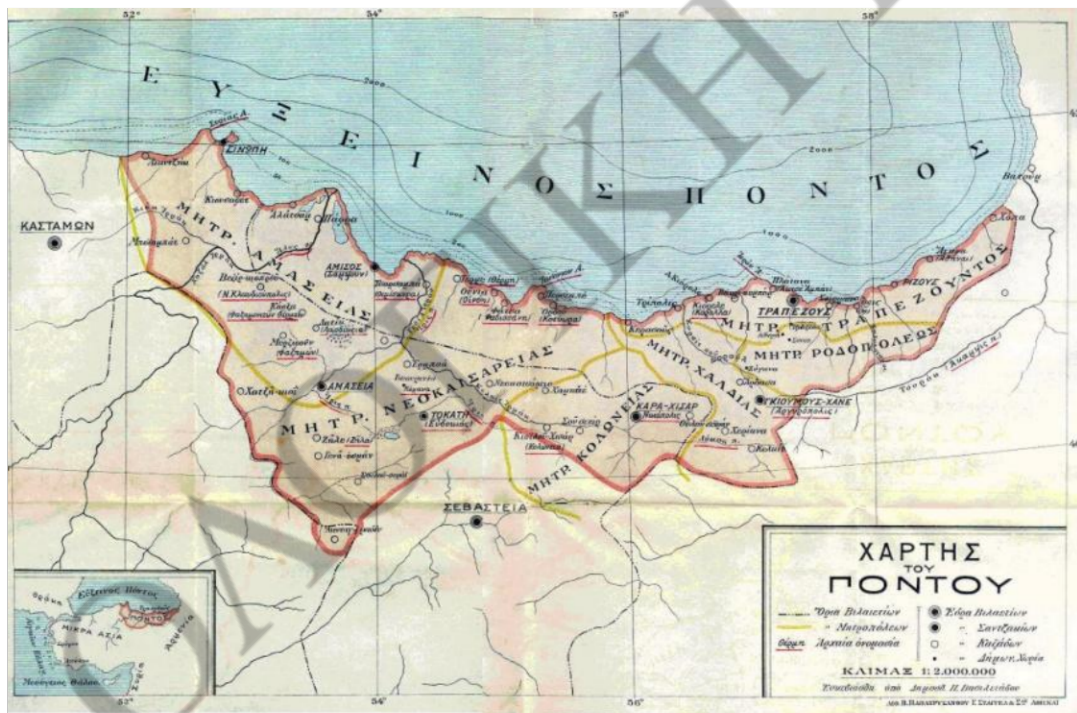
52° 54° 56° 58°

ΕΥΞΕΙΝΟΣ ΠΟΝΤΟΣ

ΣΙΝΩΠΗ

ΚΑΣΤΑΜΩΝ

ΜΗΤΡ. ΑΜΑΣΕΙΑΣ

ΑΜΙΣΟΣ (Σαμψούν)

ΑΜΑΣΕΙΑ

ΜΗΤΡ. ΝΕΟΚΑΙΣΑΡΕΙΑΣ

ΤΟΚΑΤΗ (Εύδοκία)

ΜΗΤΡ. ΧΑΛΔΙΑΣ

ΚΑΡΑ-ΧΙΣΑΡ (Νικόπολις)

ΜΗΤΡ. ΚΟΛΩΝΕΙΑΣ

ΤΡΑΠΕΖΟΥΣ

ΜΗΤΡ. ΤΡΑΠΕΖΟΥΝΤΟΣ

ΜΗΤΡ. ΡΟΔΟΠΟΛΕΩΣ

ΓΚΙΟΥΜΟΥΣ-ΧΑΝΕ (Αργυρόπολις)

ΡΙΖΟΥΣ

ΣΕΒΑΣΤΕΙΑ

ΜΙΚΡΑ ΑΣΙΑ

ΠΟΝΤΟΣ

ΧΑΡΤΗΣ ΤΟΥ ΠΟΝΤΟΥ

Όρια Βιλαετίων
" Μητροπόλεων
Θέρμη Αρχαία ονομασία
Έδρα Βιλαετίων
" Σαντζακίων
" Καϊμάδων
Δήμοι ή Χωρία

ΚΛΙΜΑΞ 1:2.000.000

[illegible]